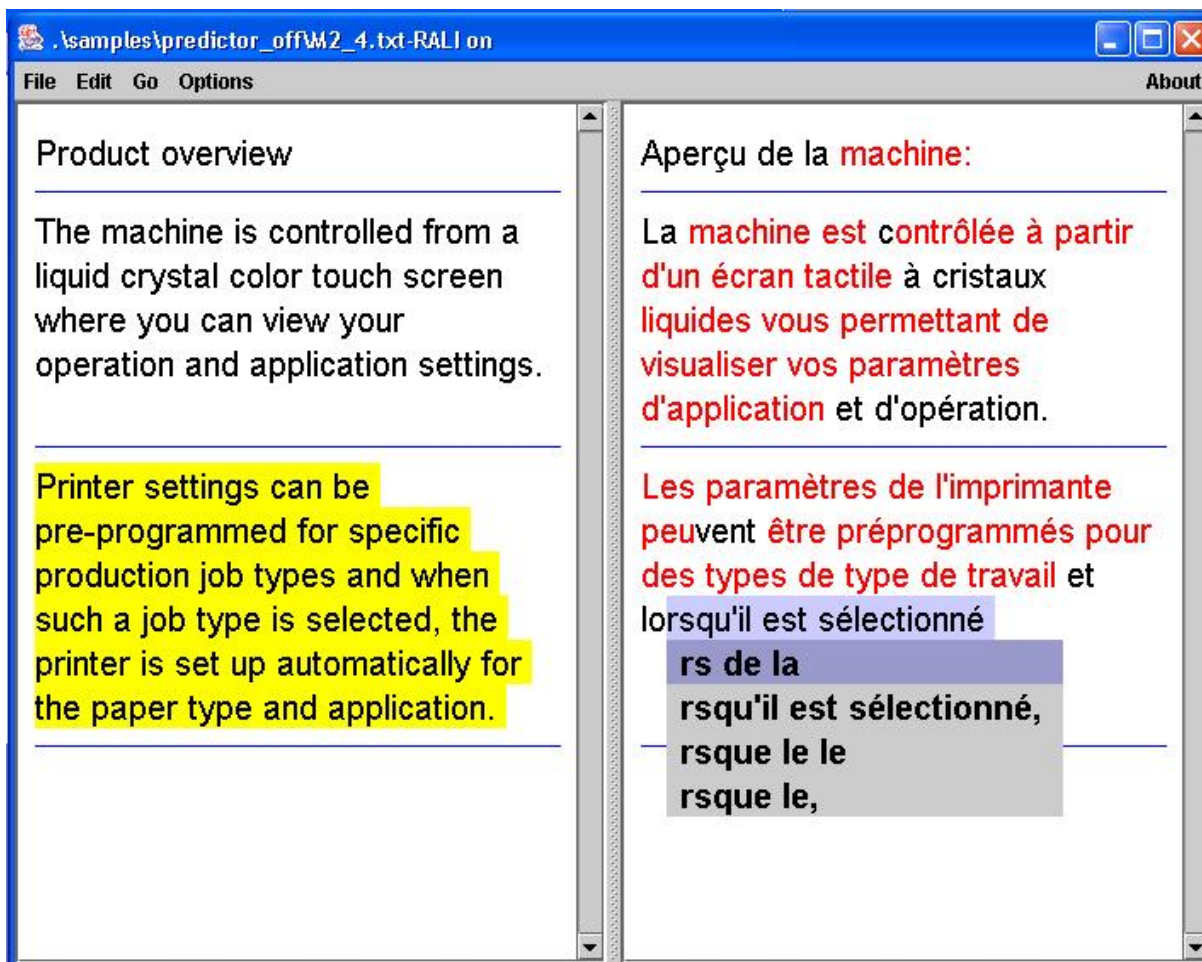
.\samples\predictor_off\M2_4.txt-RALI on

File Edit Go Options About

Product overview

The machine is controlled from a liquid crystal color touch screen where you can view your operation and application settings.

Printer settings can be pre-programmed for specific production job types and when such a job type is selected, the printer is set up automatically for the paper type and application.

Aperçu de la machine:

La machine est contrôlée à partir d'un écran tactile à cristaux liquides vous permettant de visualiser vos paramètres d'application et d'opération.

Les paramètres de l'imprimante peuvent être préprogrammés pour des types de type de travail et lorsqu'il est sélectionné

rs de la
rsqu'il est sélectionné,
rsque le le
rsque le,